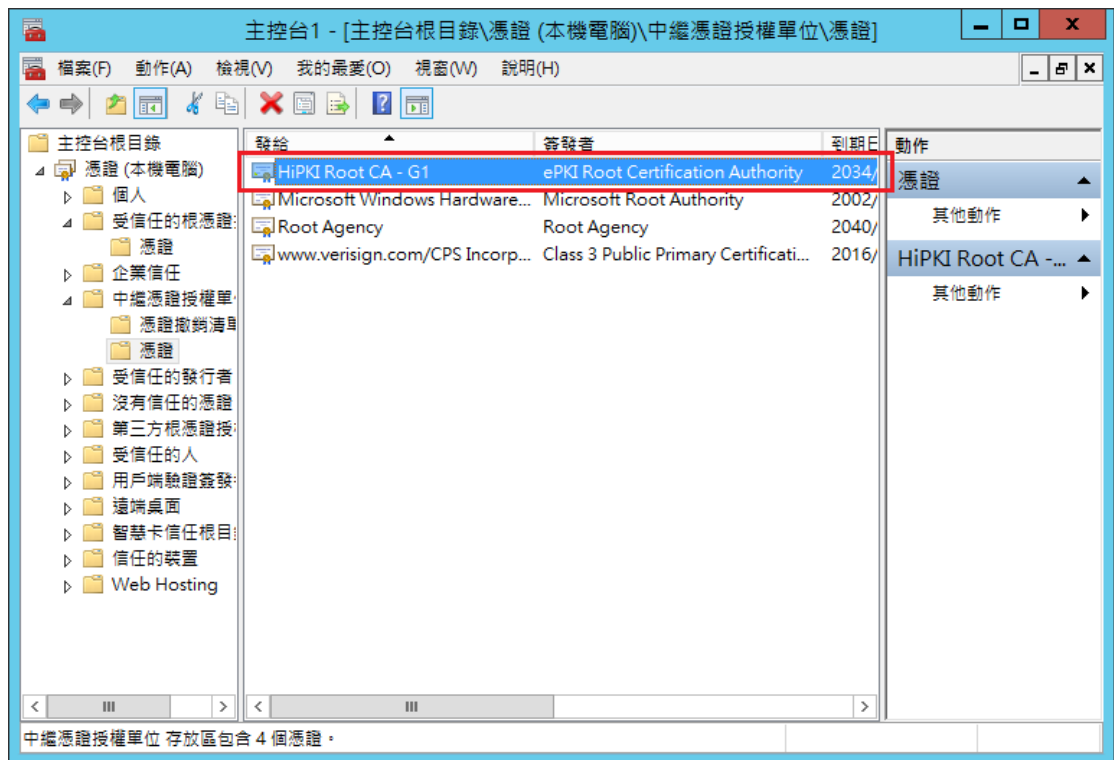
主控台1 - [主控台根目錄\憑證 (本機電腦)\中繼憑證授權單位\憑證]

檔案(F) 動作(A) 檢視(V) 我的最愛(O) 視窗(W) 說明(H)

主控台根目錄
憑證 (本機電腦)
個人
受信任的根憑證
憑證
企業信任
中繼憑證授權單
憑證撤銷清單
憑證
受信任的發行者
沒有信任的憑證
第三方根憑證授
受信任的人
用戶端驗證簽發
遠端桌面
智慧卡信任根目
信任的裝置
Web Hosting

| 發給 | 簽發者 | 到期日 |
|---|---|---|
| HiPKI Root CA - G1 | ePKI Root Certification Authority | 2034/ |
| Microsoft Windows Hardware... | Microsoft Root Authority | 2002/ |
| Root Agency | Root Agency | 2040/ |
| www.verisign.com/CPS Incorp... | Class 3 Public Primary Certificati... | 2016/ |

動作
憑證
其他動作
HiPKI Root CA -...
其他動作

中繼憑證授權單位 存放區包含 4 個憑證。